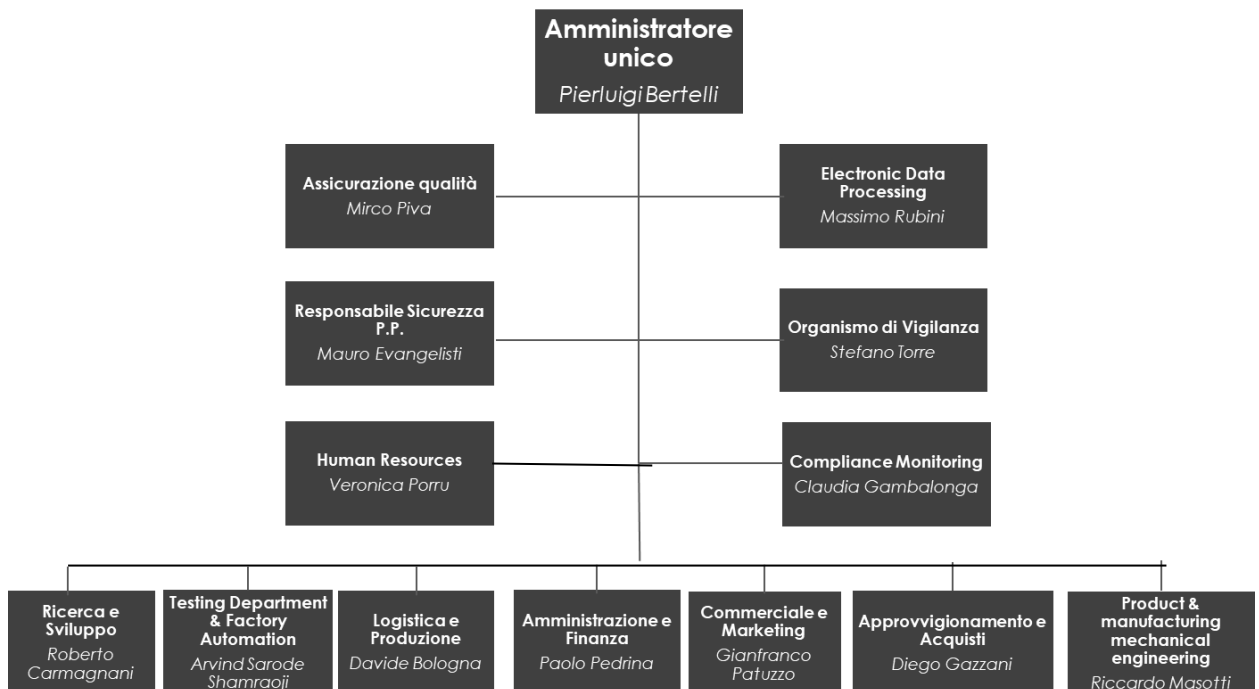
Amministratore unico
Pierluigi Bertelli

Assicurazione qualità
Mirco Piva

Electronic Data Processing
Massimo Rubini

Responsabile Sicurezza P.P.
Mauro Evangelisti

Organismo di Vigilanza
Stefano Torre

Human Resources
Veronica Porru

Compliance Monitoring
Claudia Gambalonga

Ricerca e Sviluppo
Roberto Carmagnani

Testing Department & Factory Automation
Arvind Sarode Shamraoji

Logistica e Produzione
Davide Bologna

Amministrazione e Finanza
Paolo Pedrina

Commerciale e Marketing
Gianfranco Patuzzo

Approvvigionamento e Acquisti
Diego Gazzani

Product & manufacturing mechanical engineering
Riccardo Masotti